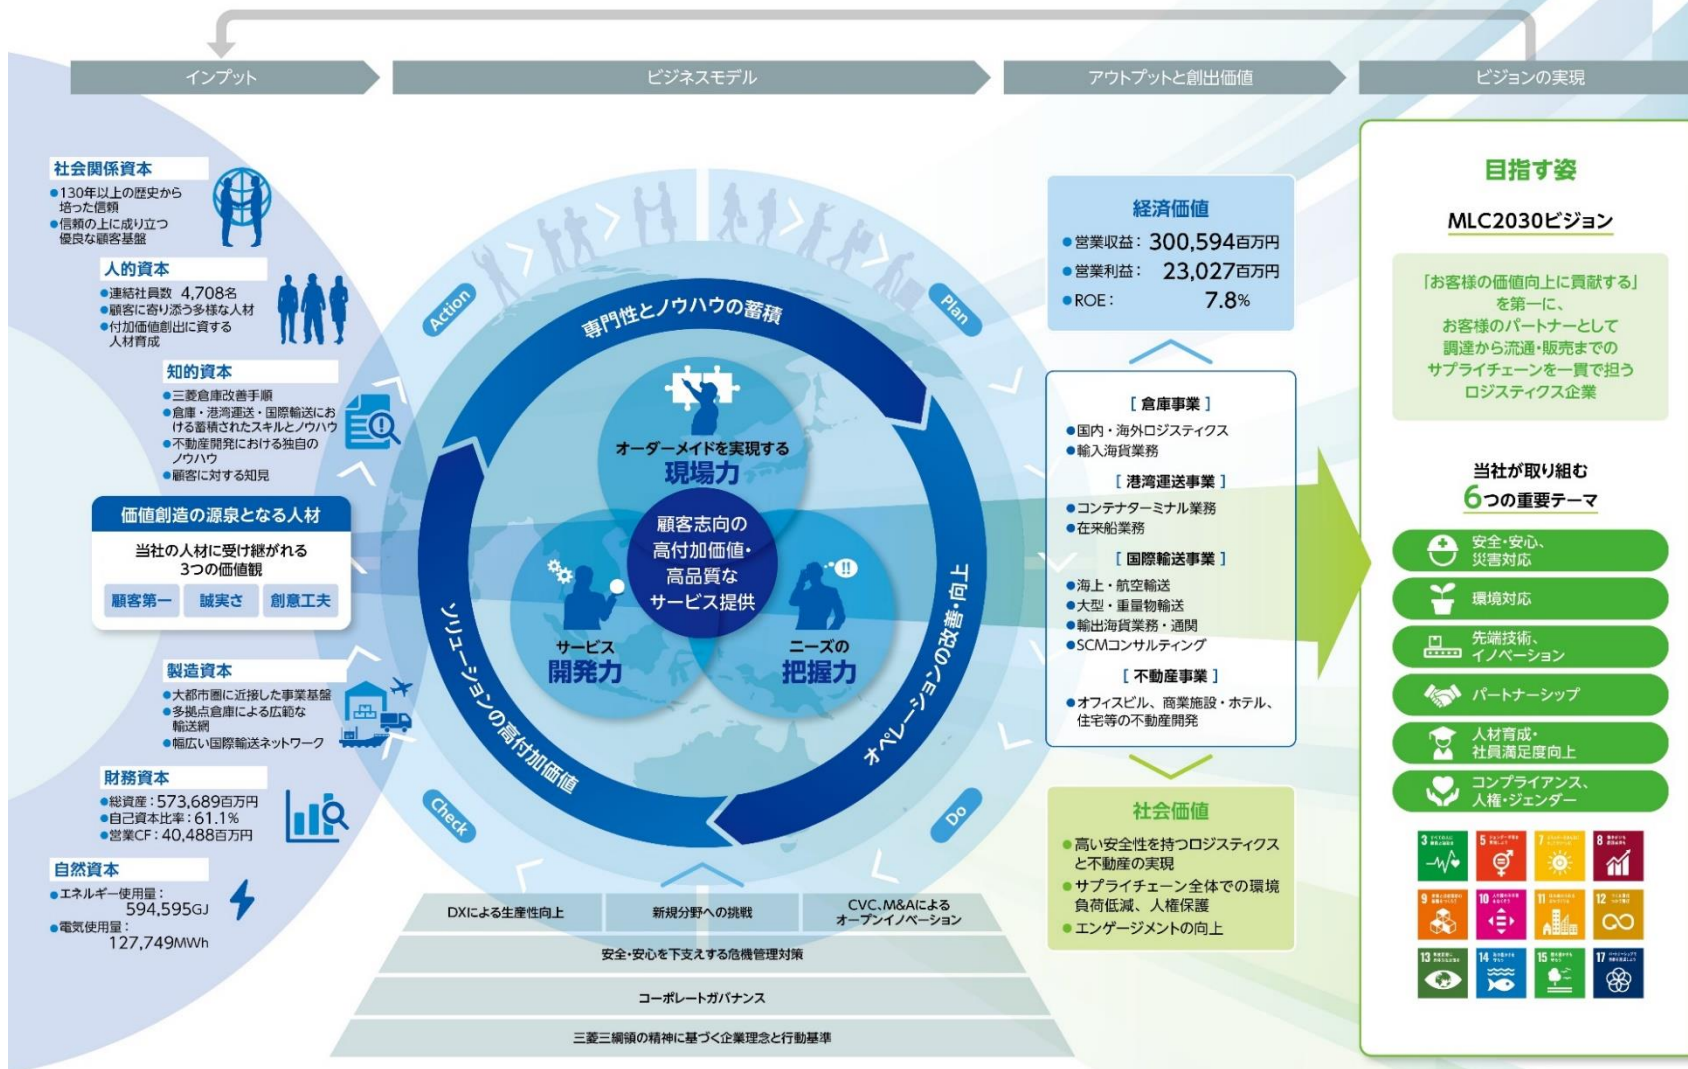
インプット

ビジネスモデル

アウトプットと創出価値

ビジョンの実現

社会関係資本
●130年以上の歴史から培った信頼
●信頼の上に成り立つ優良な顧客基盤

人的資本
●連結社員数 4,708名
●顧客に寄り添う多様な人材
●付加価値創出に資する人材育成

知的資本
●三菱倉庫改善手順
●倉庫・港湾運送・国際輸送における蓄積されたスキルとノウハウ
●不動産開発における独自のノウハウ
●顧客に対する知見

価値創造の源泉となる人材
当社の人材に受け継がれる3つの価値観
顧客第一
誠実さ
創意工夫

製造資本
●大都市圏に近接した事業基盤
●多拠点倉庫による広範な輸送網
●幅広い国際輸送ネットワーク

財務資本
●総資産：573,689百万円
●自己資本比率：61.1%
●営業CF：40,488百万円

自然資本
●エネルギー使用量：594,595GJ
●電気使用量：127,749MWh

Action
Plan
Check
Do

専門性とノウハウの蓄積
オペレーションの改善・向上
ソリューションの高付加価値

オーダーメイドを実現する
現場力

顧客志向の高付加価値・高品質なサービス提供

サービス
開発力

ニーズの
把握力

DXによる生産性向上
新規分野への挑戦
CVC、M&Aによるオープンイノベーション
安全・安心を下支えする危機管理対策
コーポレートガバナンス
三菱三綱領の精神に基づく企業理念と行動基準

経済価値
●営業収益：300,594百万円
●営業利益：23,027百万円
●ROE：7.8%

[ 倉庫事業 ]
●国内・海外ロジスティクス
●輸入海貨業務
[ 港湾運送事業 ]
●コンテナターミナル業務
●在来船業務
[ 国際輸送事業 ]
●海上・航空輸送
●大型・重量物輸送
●輸出海貨業務・通関
●SCMコンサルティング
[ 不動産事業 ]
●オフィスビル、商業施設・ホテル、住宅等の不動産開発

社会価値
●高い安全性を持つロジスティクスと不動産の実現
●サプライチェーン全体での環境負荷低減、人権保護
●エンゲージメントの向上

目指す姿
MLC2030ビジョン
「お客様の価値向上に貢献する」を第一に、お客様のパートナーとして調達から流通・販売までのサプライチェーンを一貫で担うロジスティクス企業

当社が取り組む
6つの重要テーマ
安全・安心、災害対応
環境対応
先端技術、イノベーション
パートナーシップ
人材育成・社員満足度向上
コンプライアンス、人権・ジェンダー

3
5
7
8
9
10
11
12
13
14
15
17